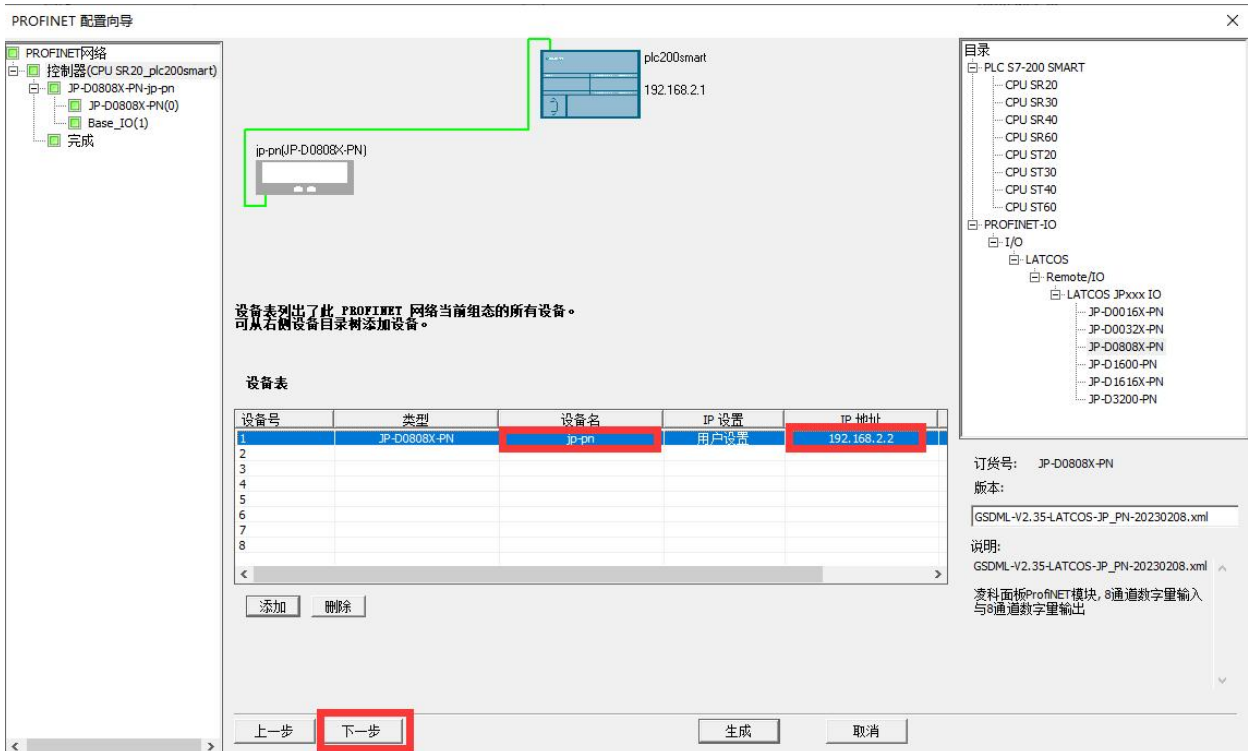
PROFINET 配置向导

PROFINET网络
控制器(CPU SR20_plc200smart)
JP-D0808X-PN-jp-pn
JP-D0808X-PN(0)
Base_IO(1)
完成

plc200smart
192.168.2.1

jp-pn(JP-D0808X-PN)

设备表列出了此 PROFINET 网络当前组态的所有设备。
可从右侧设备目录树添加设备。

设备表

| 设备号 | 类型 | 设备名 | IP 设置 | IP 地址 |
|---|---|---|---|---|
| 1 | JP-D0808X-PN | jp-pn | 用户设置 | 192.168.2.2 |
| 2 | | | | |
| 3 | | | | |
| 4 | | | | |
| 5 | | | | |
| 6 | | | | |
| 7 | | | | |
| 8 | | | | |

添加 删除

目录
PLC S7-200 SMART
CPU SR20
CPU SR30
CPU SR40
CPU SR60
CPU ST20
CPU ST30
CPU ST40
CPU ST60
PROFINET-IO
I/O
LATCOS
Remote/IO
LATCOS JPxxx IO
JP-D0016X-PN
JP-D0032X-PN
JP-D0808X-PN
JP-D1600-PN
JP-D1616X-PN
JP-D3200-PN

订货号: JP-D0808X-PN
版本:
GSDML-V2.35-LATCOS-JP_PN-20230208.xml
说明:
GSDML-V2.35-LATCOS-JP_PN-20230208.xml

凌科面板ProfiNET模块, 8通道数字量输入与8通道数字量输出

上一步 下一步 生成 取消